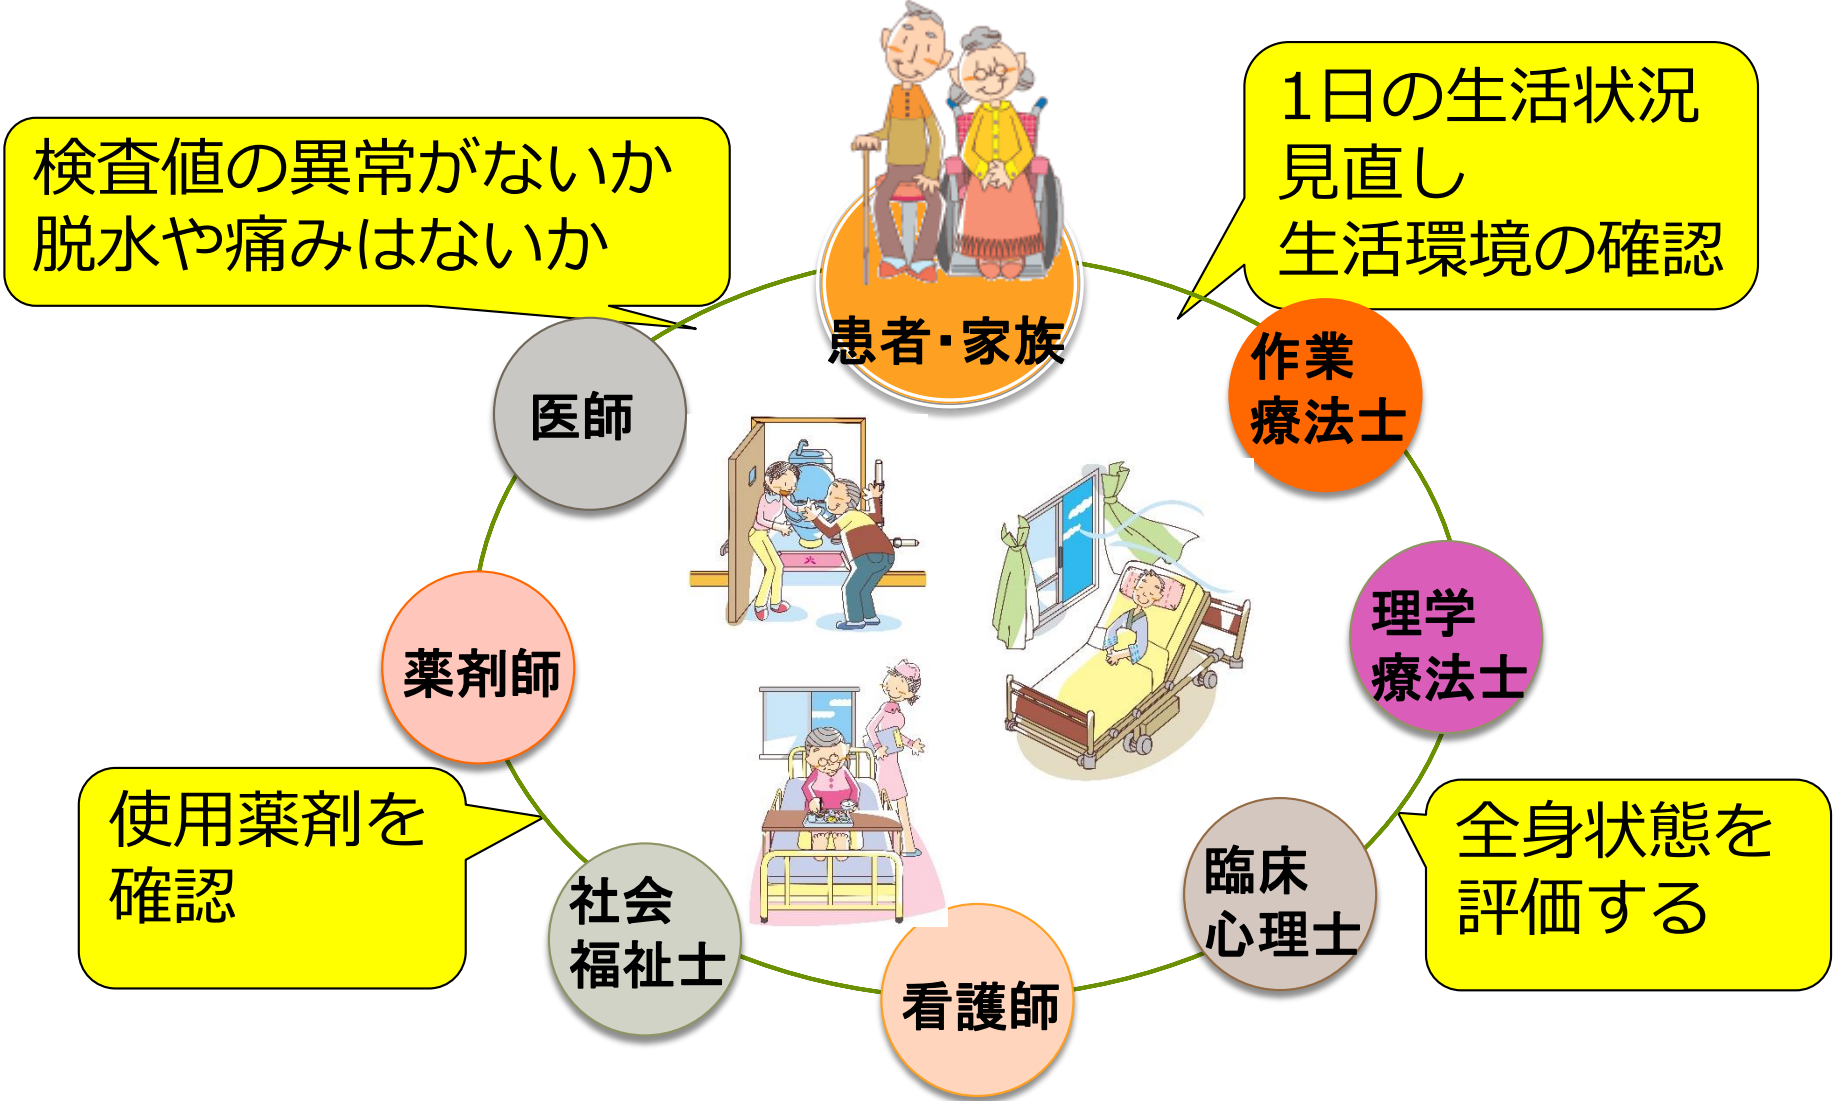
検査値の異常がないか
脱水や痛みはないか

1日の生活状況
見直し
生活環境の確認

患者・家族

医師

作業
療法士

理学
療法士

薬剤師

使用薬剤を
確認

社会
福祉士

看護師

臨床
心理士

全身状態を
評価する